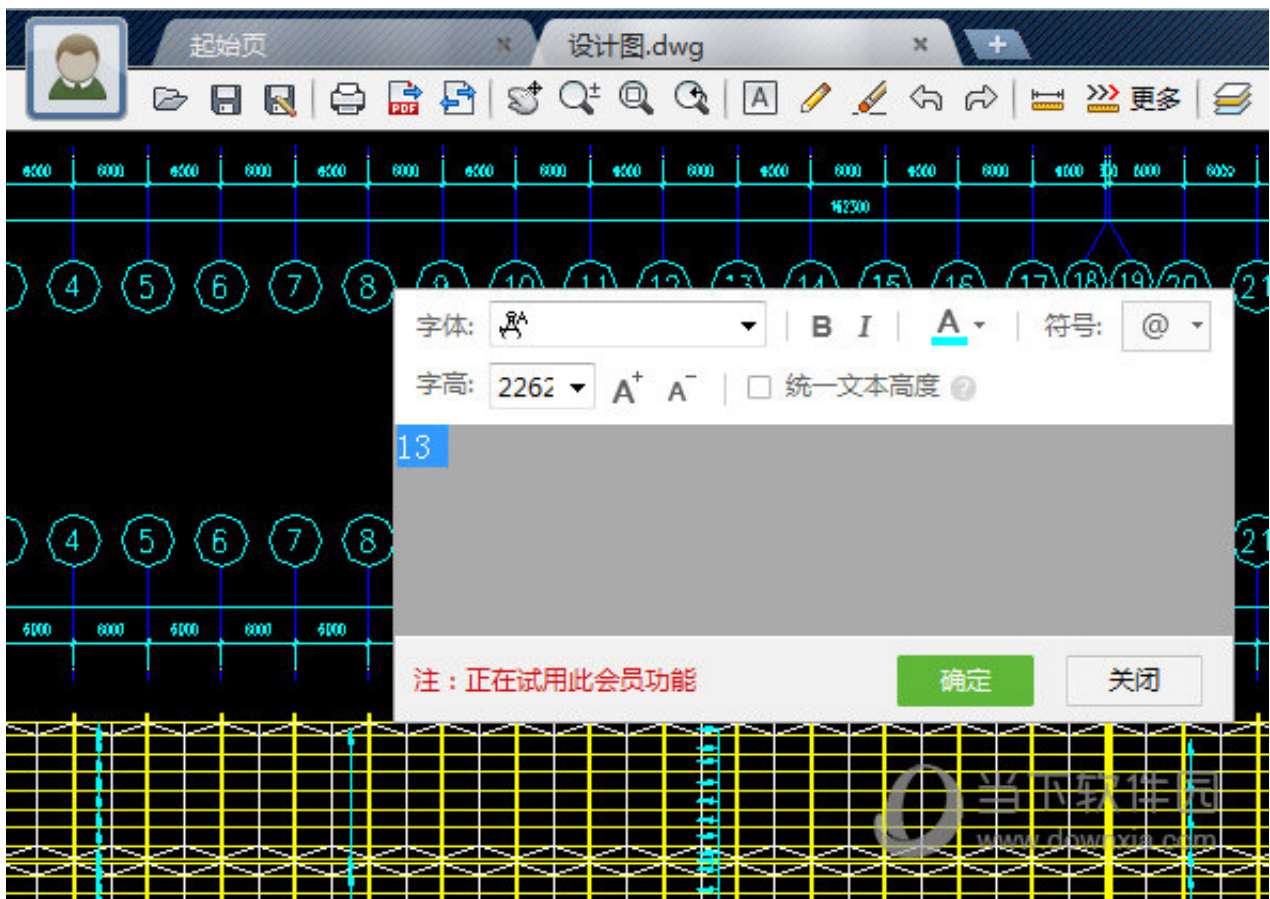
起始页
设计图.dwg
更多

6000 6000 6000 6000 6000 6000 6000 6000 4000 6000 4000 6000 4000 6000 4000 300 6000 6000
162300

4 5 6 7 8 9 10 11 12 13 14 15 16 17 18 19 20 21

字体:
B I
A
符号: @
字高: 2262
A+ A−
统一文本高度

13

4 5 6 7 8
21

6000 6000 6000 6000 6000

注：正在试用此会员功能
确定
关闭

当下软件园
www.downxia.com